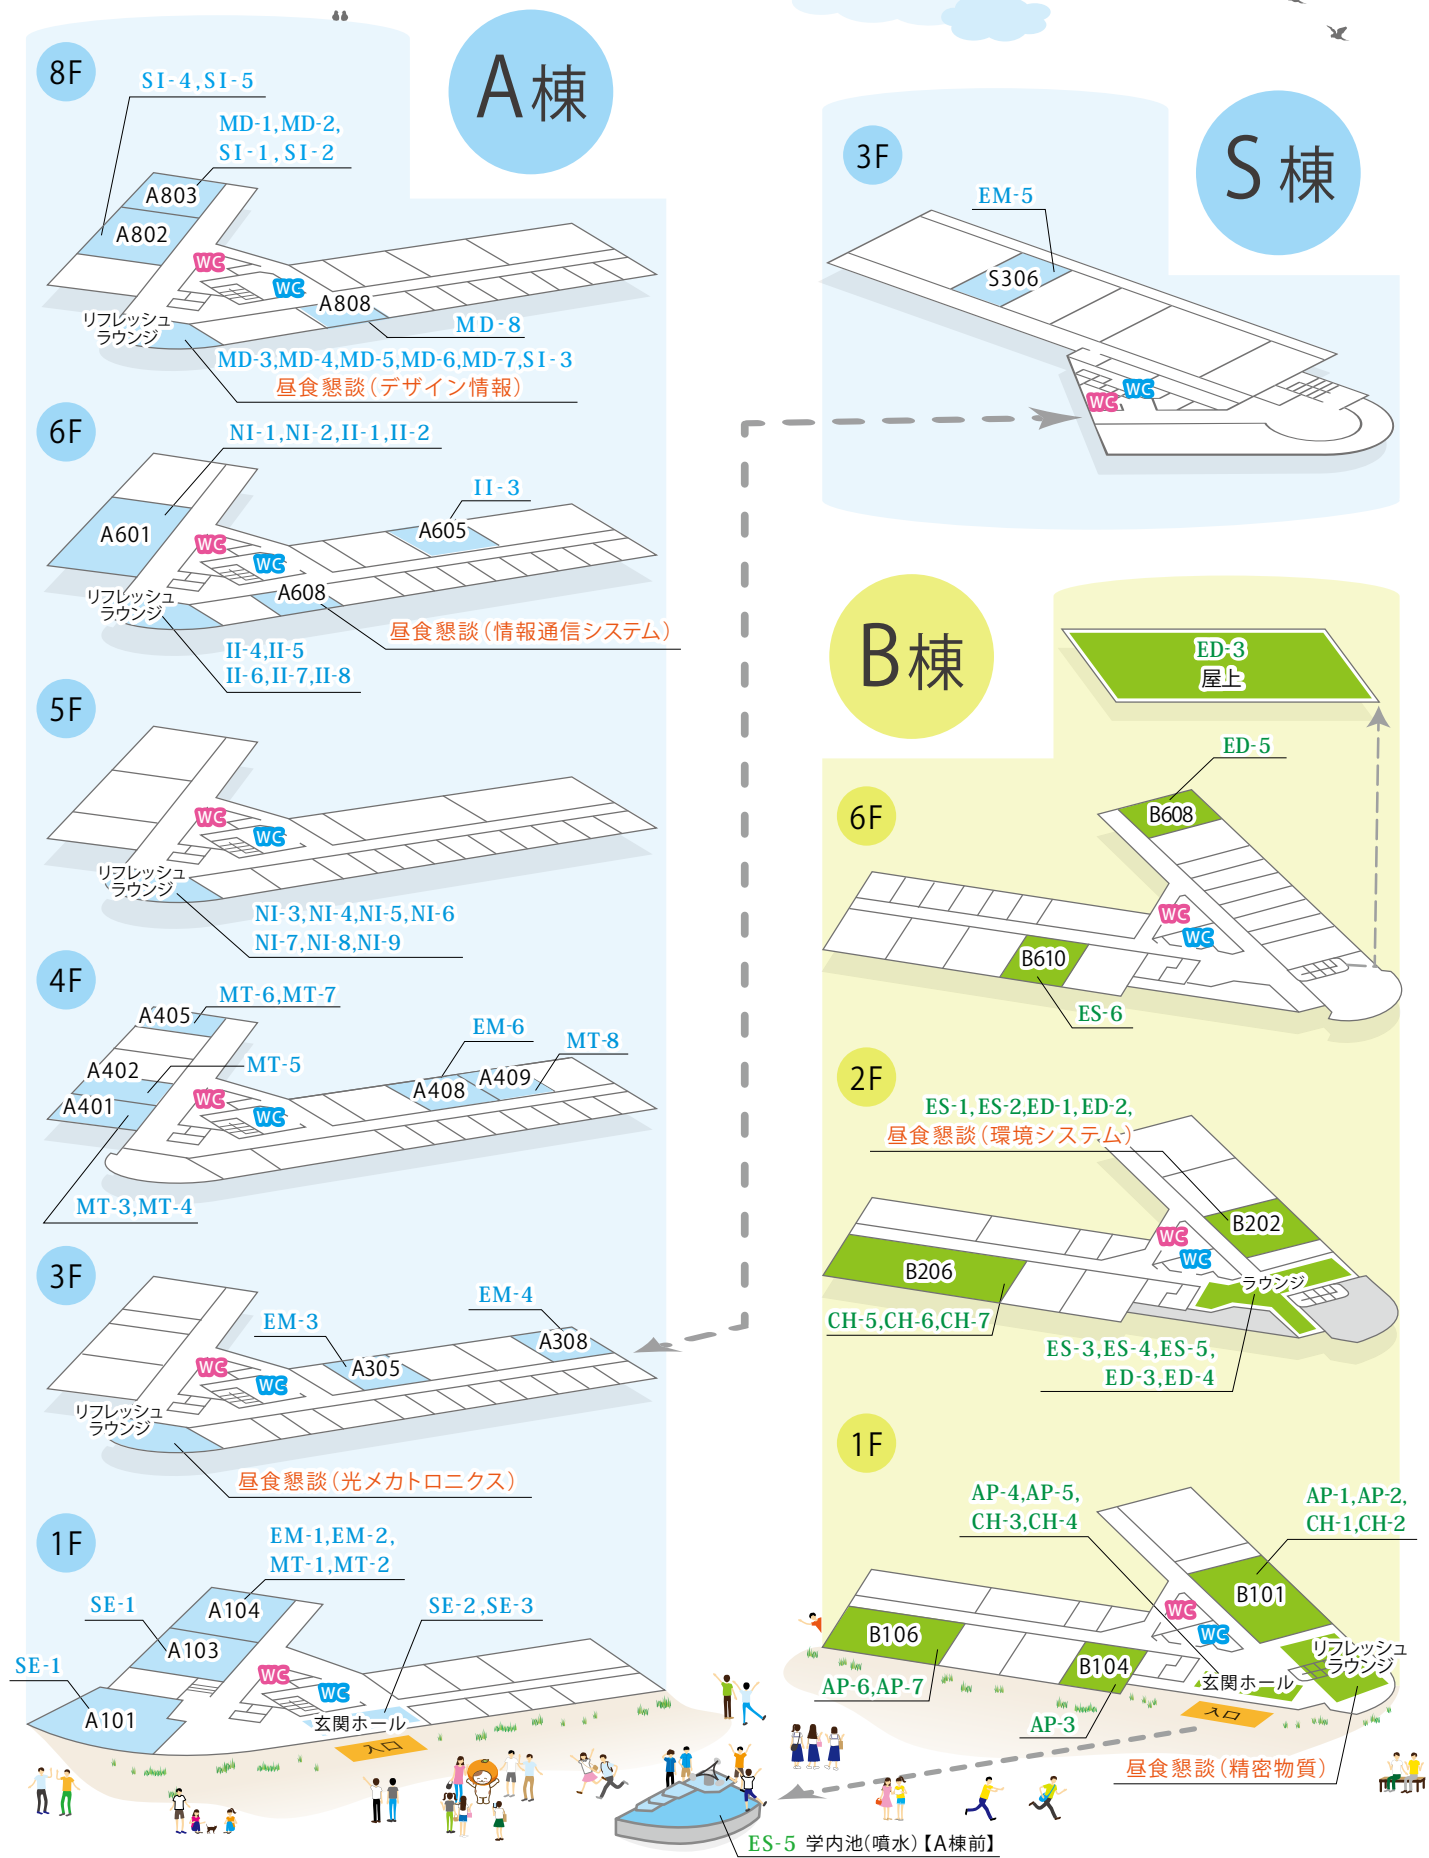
A棟

8F
SI-4, SI-5
MD-1, MD-2, SI-1, SI-2
A803
A802
WC
WC
A808
MD-8
リフレッシュラウンジ
MD-3, MD-4, MD-5, MD-6, MD-7, SI-3
昼食懇談（デザイン情報）

6F
NI-1, NI-2, II-1, II-2
II-3
A601
A605
WC
WC
A608
リフレッシュラウンジ
昼食懇談（情報通信システム）
II-4, II-5
II-6, II-7, II-8

5F
WC
WC
リフレッシュラウンジ
NI-3, NI-4, NI-5, NI-6
NI-7, NI-8, NI-9

4F
MT-6, MT-7
A405
EM-6
MT-8
A402
MT-5
A401
WC
WC
A408
A409
MT-3, MT-4

3F
EM-4
EM-3
A308
A305
WC
WC
リフレッシュラウンジ
昼食懇談（光メカトロニクス）

1F
EM-1, EM-2, MT-1, MT-2
SE-1
A104
SE-2, SE-3
A103
SE-1
WC
WC
A101
玄関ホール
入口

S棟

3F
EM-5
S306
WC
WC

B棟

ED-3
屋上

ED-5
6F
B608
WC
WC
B610
ES-6

2F
ES-1, ES-2, ED-1, ED-2,
昼食懇談（環境システム）
WC
B202
WC
B206
ラウンジ
CH-5, CH-6, CH-7
ES-3, ES-4, ES-5,
ED-3, ED-4

1F
AP-4, AP-5,
CH-3, CH-4
AP-1, AP-2,
CH-1, CH-2
B101
WC
B106
WC
リフレッシュラウンジ
B104
玄関ホール
AP-6, AP-7
AP-3
入口
昼食懇談（精密物質）
ES-5 学内池（噴水）【A棟前】